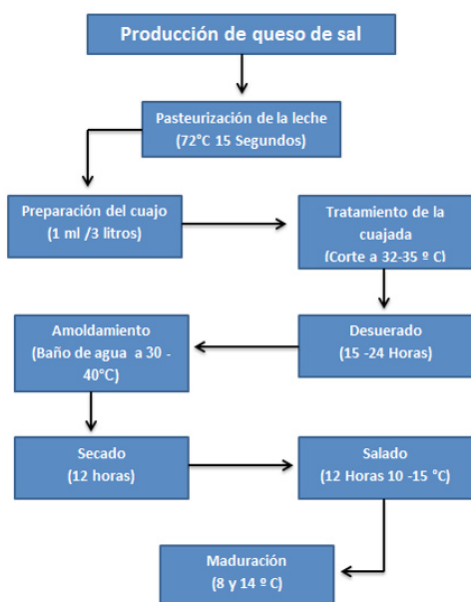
Producción de queso de sal

Pasteurización de la leche
(72°C 15 Segundos)

Preparación del cuajo
(1 ml /3 litros)

Tratamiento de la cuajada
(Corte a 32-35 º C)

Desuerado
(15 -24 Horas)

Amoldamiento
(Baño de agua a 30 - 40°C)

Secado
(12 horas)

Salado
(12 Horas 10 -15 °C)

Maduración
(8 y 14 º C)